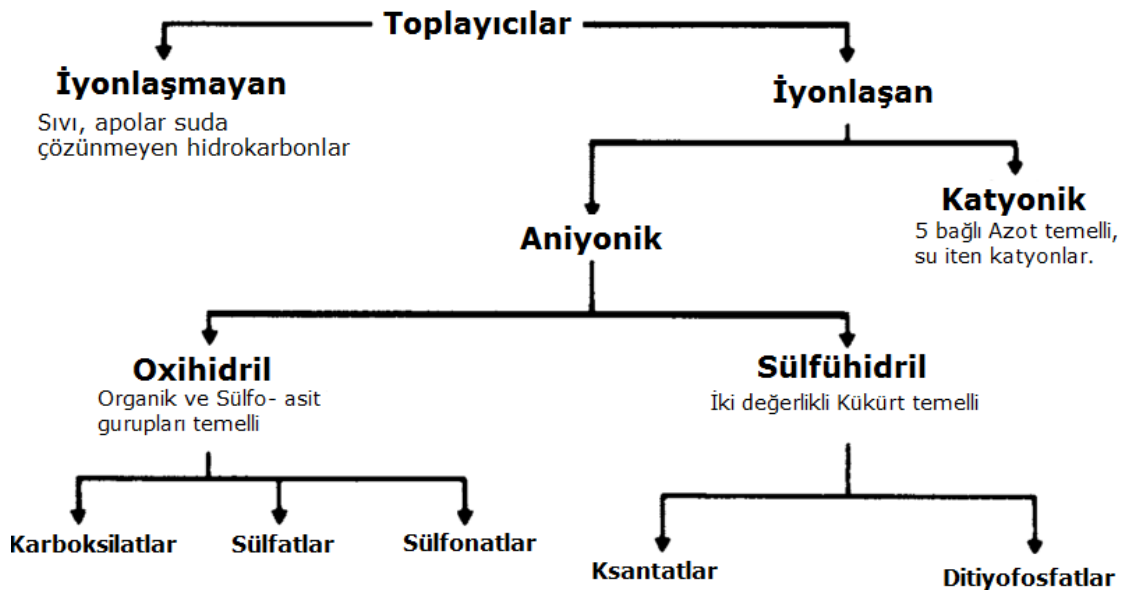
Toplayıcılar

İyonlaşmayan
Sıvı, apolar suda çözünmeyen hidrokarbonlar

İyonlaşan

Aniyonik

Katyonik
5 bağlı Azot temelli, su iten katyonlar.

Oxihidril
Organik ve Sülfo- asit gurupları temelli

Sülfühidril
İki değerlikli Kükürt temelli

Karboksilatlar

Sülfatlar

Sülfonatlar

Ksantatlar

Ditiyofosfatlar